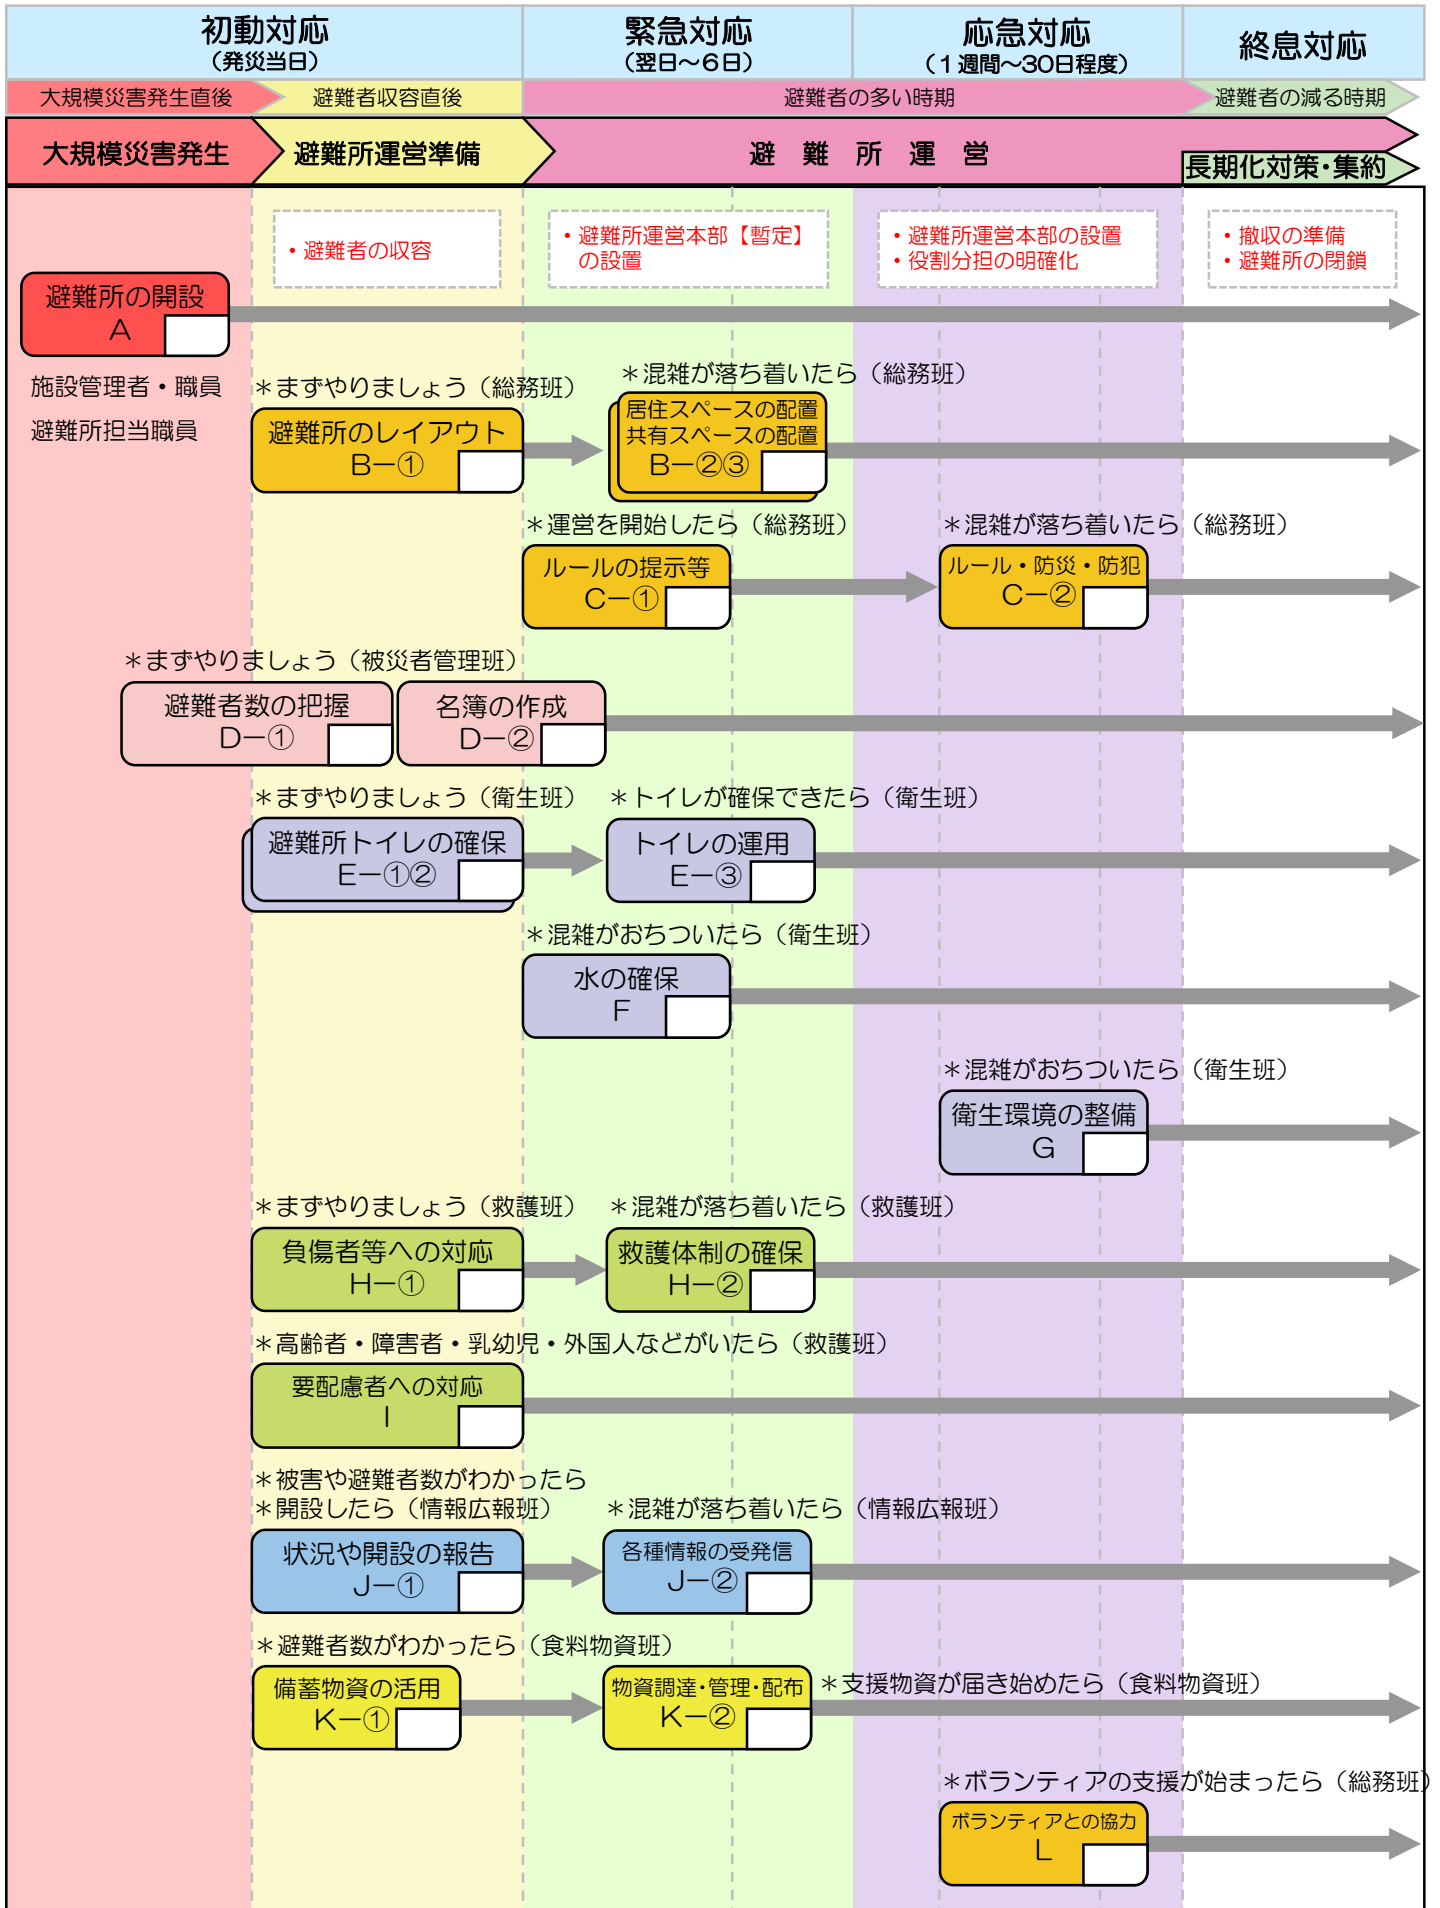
初動対応
（発災当日）

緊急対応
（翌日～6日）

応急対応
（1週間～30日程度）

終息対応

大規模災害発生直後　避難者収容直後　避難者の多い時期　避難者の減る時期

大規模災害発生　避難所運営準備　避　難　所　運　営　長期化対策・集約

・避難者の収容

・避難所運営本部【暫定】の設置

・避難所運営本部の設置
・役割分担の明確化

・撤収の準備
・避難所の閉鎖

避難所の開設
A

施設管理者・職員
避難所担当職員

＊まずやりましょう（総務班）
避難所のレイアウト
B―①

＊混雑が落ち着いたら（総務班）
居住スペースの配置
共有スペースの配置
B―②③

＊運営を開始したら（総務班）
ルールの提示等
C―①

＊混雑が落ち着いたら（総務班）
ルール・防災・防犯
C―②

＊まずやりましょう（被災者管理班）
避難者数の把握
D―①
名簿の作成
D―②

＊まずやりましょう（衛生班）
避難所トイレの確保
E―①②

＊トイレが確保できたら（衛生班）
トイレの運用
E―③

＊混雑がおちついたら（衛生班）
水の確保
F

＊混雑がおちついたら（衛生班）
衛生環境の整備
G

＊まずやりましょう（救護班）
負傷者等への対応
H―①

＊混雑が落ち着いたら（救護班）
救護体制の確保
H―②

＊高齢者・障害者・乳幼児・外国人などがいたら（救護班）
要配慮者への対応
I

＊被害や避難者数がわかったら
＊開設したら（情報広報班）
状況や開設の報告
J―①

＊混雑が落ち着いたら（情報広報班）
各種情報の受発信
J―②

＊避難者数がわかったら（食料物資班）
備蓄物資の活用
K―①

物資調達・管理・配布
K―②
＊支援物資が届き始めたら（食料物資班）

＊ボランティアの支援が始まったら（総務班）
ボランティアとの協力
L